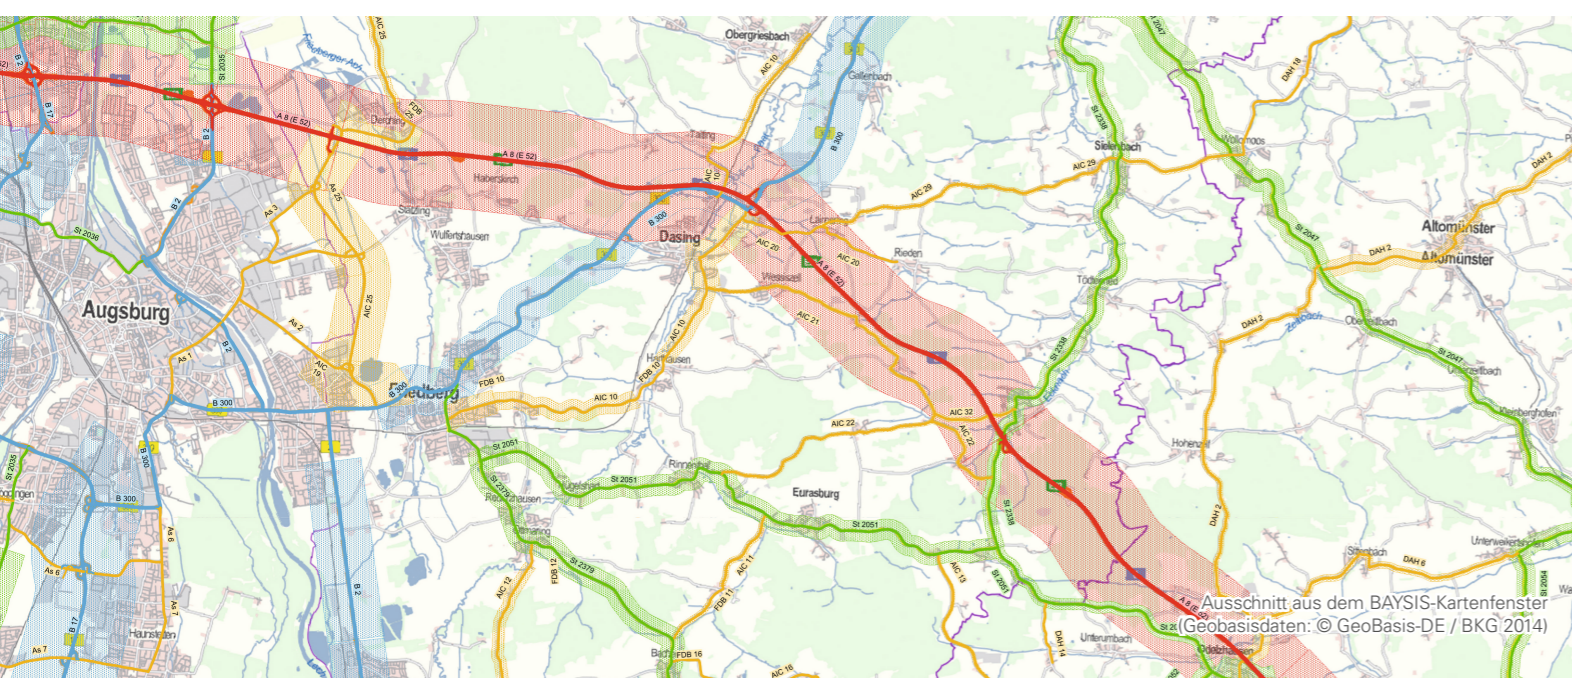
AIC 25
Obergriesbach
AIC 10
Gallenbach
St 2035
B 2
B 17
A 8 (E 52)
FDB 25
Derching
B 300
A 8 (E 52)
Haberskirch
Taiting
AIC 29
Sielenbach
Wollomoos
DAH 18
DAH 2
B 2
B 2
As 3
AS 25
Statzling
Wulfertshausen
B 300
Dasing
AIC 20
Laimering
Rieden
St 2047
Altomünster
DAH 2
Altomünster
St 2036
Augsburg
As 2
AIC 25
AIC 20
Weissach
A 8 (E 52)
Tödtenried
Oberzeitlbach
DAH 2
As 1
B 2
AIC 19
B 300
Friedberg
FDB 10
AIC 10
FDB 10
AIC 10
Harthausen
AIC 21
St 2038
St 2047
Unterzeitlbach
B 300
AIC 22
AIC 32
AIC 22
St 2051
Rinnenthal
St 2051
Hohenzell
B 300
St 2035
B 300
St 2379
Eurasburg
St 2051
St 2338
DAH 2
As 6
As 6
B 2
AIC 12
FDB 12
St 2379
AIC 11
FDB 11
AIC 13
St 2050
Schönbach
DAH 6
Unterweikertshofen
St 2054
As 7
B 17
Haunstetten
As 7
FDB 16
AIC 16
DAH 14
Unterumbach
Odelzhausen
A 8 (E 52)
Ausschnitt aus dem BAYSIS-Kartenfenster
(Geobasisdaten: © GeoBasis-DE / BKG 2014)